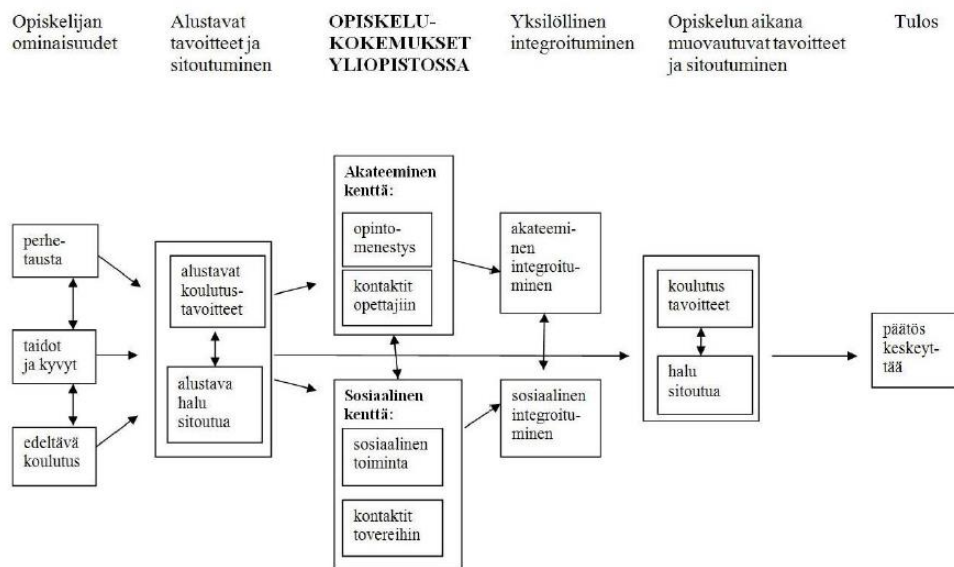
Opiskelijan ominaisuudet

Alustavat tavoitteet ja sitoutuminen

OPISKELU-KOKEMUKSET YLIOPISTOSSA

Yksilöllinen integroituminen

Opiskelun aikana muovautuvat tavoitteet ja sitoutuminen

Tulos

perhetausta

taidot ja kyvyt

edeltävä koulutus

alustavat koulutustavoitteet

alustava halu sitoutua

Akateeminen kenttä:

opintomenestys

kontaktit opettajiin

Sosiaalinen kenttä:

sosiaalinen toiminta

kontaktit tovereihin

akateeminen integroituminen

sosiaalinen integroituminen

koulutus tavoitteet

halu sitoutua

päätös keskeyttää